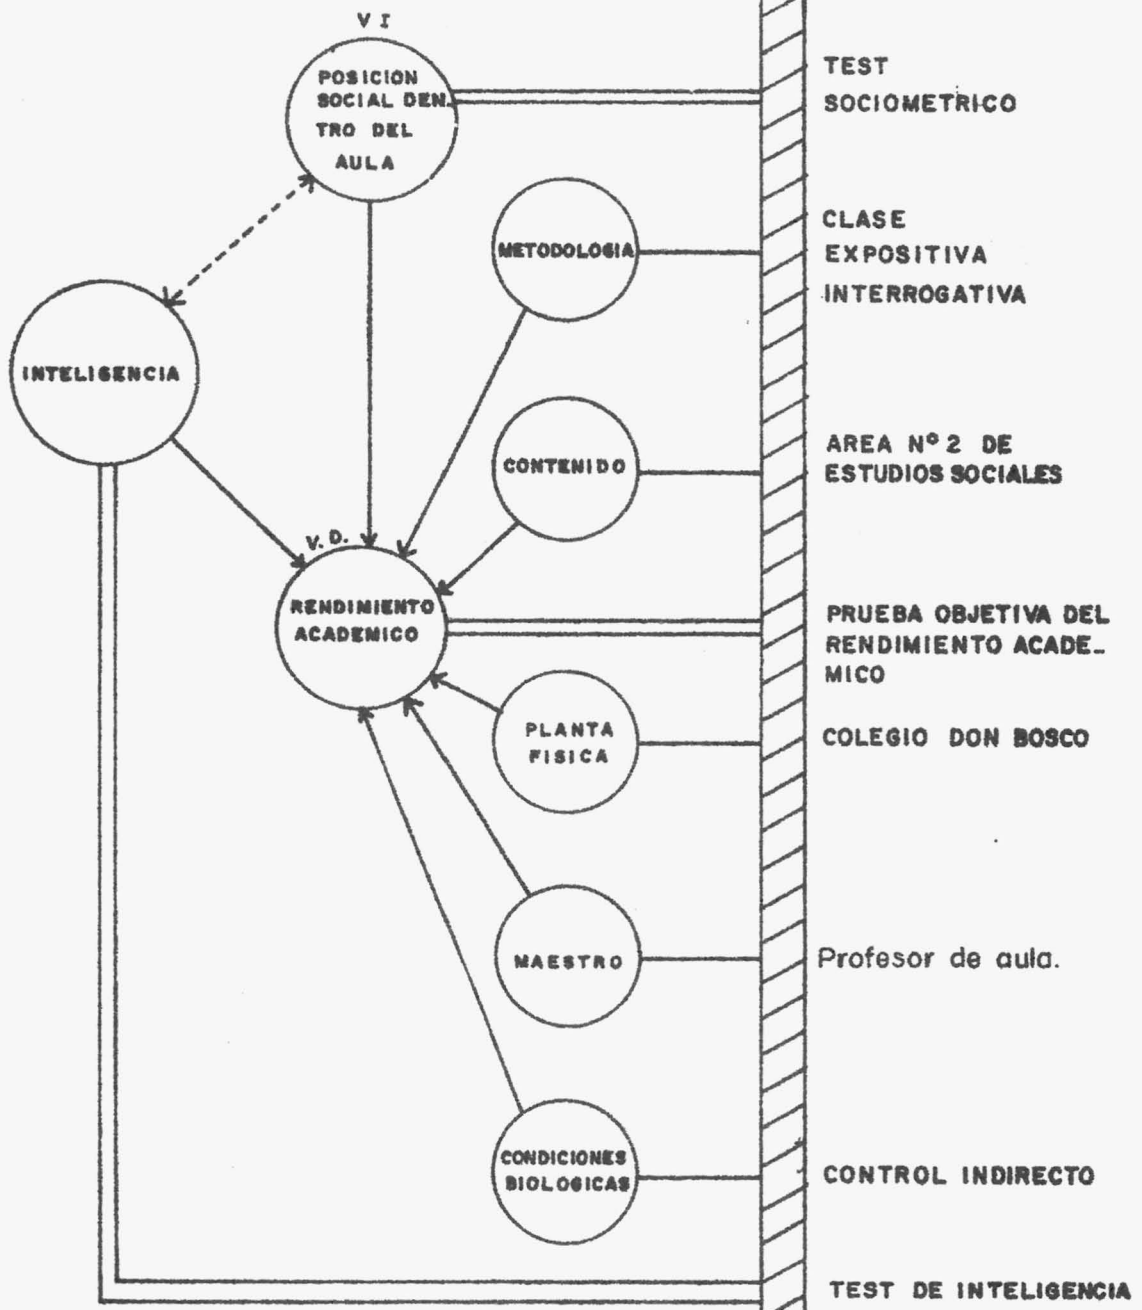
V I

POSICION SOCIAL DENTRO DEL AULA

TEST SOCIOMETRICO

METODOLOGIA

CLASE EXPOSITIVA INTERROGATIVA

INTELIGENCIA

CONTENIDO

AREA Nº 2 DE ESTUDIOS SOCIALES

V. D.

RENDIMIENTO ACADEMICO

PRUEBA OBJETIVA DEL RENDIMIENTO ACADEMICO

PLANTA FISICA

COLEGIO DON BOSCO

MAESTRO

Profesor de aula.

CONDICIONES BIOLOGICAS

CONTROL INDIRECTO

TEST DE INTELIGENCIA